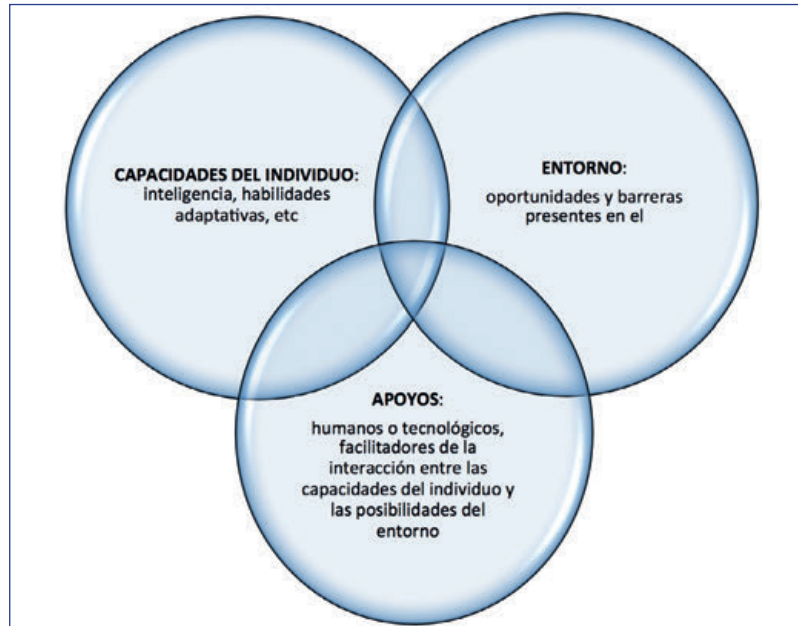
CAPACIDADES DEL INDIVIDUO: inteligencia, habilidades adaptativas, etc

ENTORNO: oportunidades y barreras presentes en el

APOYOS: humanos o tecnológicos, facilitadores de la interacción entre las capacidades del individuo y las posibilidades del entorno